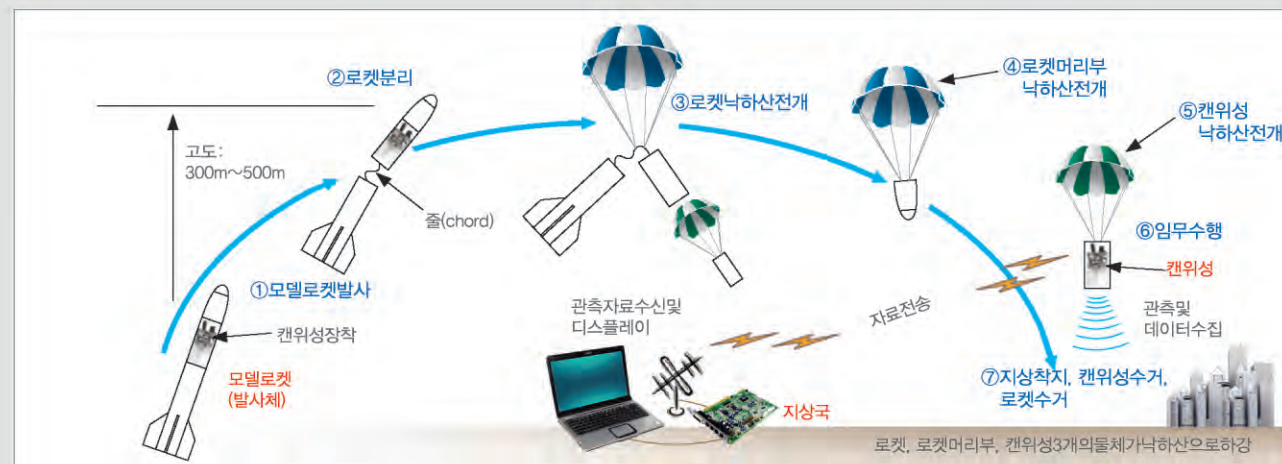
②로켓분리

고도:
300m~500m

줄(chord)

①모델로켓발사

캔위성장착

모델로켓
(발사체)

③로켓낙하산전개

④로켓머리부
낙하산전개

⑤캔위성
낙하산전개

⑥임무수행

캔위성

관측및
데이터수집

관측자료수신및
디스플레이

자료전송

지상국

⑦지상착지, 캔위성수거,
로켓수거

로켓, 로켓머리부, 캔위성3개의물체가낙하산으로하강